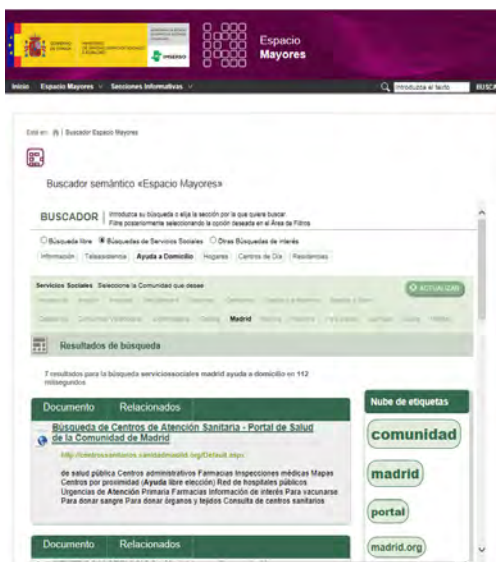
GOBIERNO DE ESPAÑA MINISTERIO DE SANIDAD, SERVICIOS SOCIALES E IGUALDAD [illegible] IMSERSO

Espacio Mayores

Inicio Espacio Mayores Secciones Informativas

Introduzca el texto BUSCAR

Está en: Buscador Espacio Mayores

Buscador semántico «Espacio Mayores»

BUSCADOR | Introduzca su búsqueda o elija la sección por la que quiera buscar. Filtre posteriormente seleccionando la opción deseada en el Área de Filtros

Búsqueda libre Búsquedas de Servicios Sociales Otras Búsquedas de interés

Información Teleasistencia Ayuda a Domicilio Hogares Centros de Día Residencias

Servicios Sociales Seleccione la Comunidad que desee

ACTUALIZAR

Andalucía Aragón Asturias Baleares Canarias Cantabria Castilla La Mancha Castilla y León Cataluña Comunidad Valenciana Extremadura Galicia Madrid Murcia Navarra País Vasco La Rioja Ceuta Melilla

Resultados de búsqueda

7 resultados para la búsqueda serviciossociales madrid ayuda a domicilio en 112 milisegundos

Documento Relacionados

Búsqueda de Centros de Atención Sanitaria - Portal de Salud de la Comunidad de Madrid

http://centrossanitarios.comunidadmadrid.org/Default.aspx

de salud pública Centros administrativos Farmacias Inspecciones médicas Mapas Centros por proximidad (Ayuda libre elección) Red de hospitales públicos Urgencias de Atención Primaria Farmacias Información de interés Para vacunarse Para donar sangre Para donar órganos y tejidos Consulta de centros sanitarios

Nube de etiquetas

comunidad

madrid

portal

madrid.org

Documento Relacionados